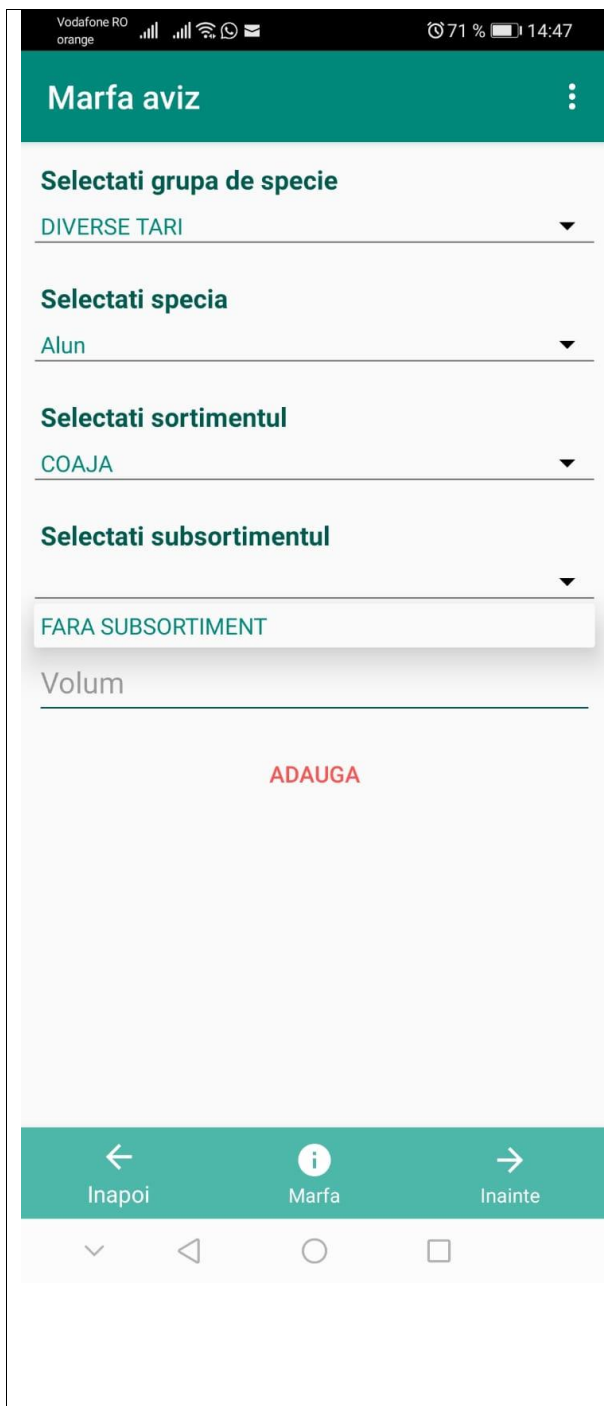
Vodafone RO
orange
71 % 14:47

Marfa aviz

Selectati grupa de specie
DIVERSE TARI

Selectati specia
Alun

Selectati sortimentul
COAJA

Selectati subsortimentul

FARA SUBSORTIMENT

Volum

ADAUGA

Inapoi
Marfa
Inainte